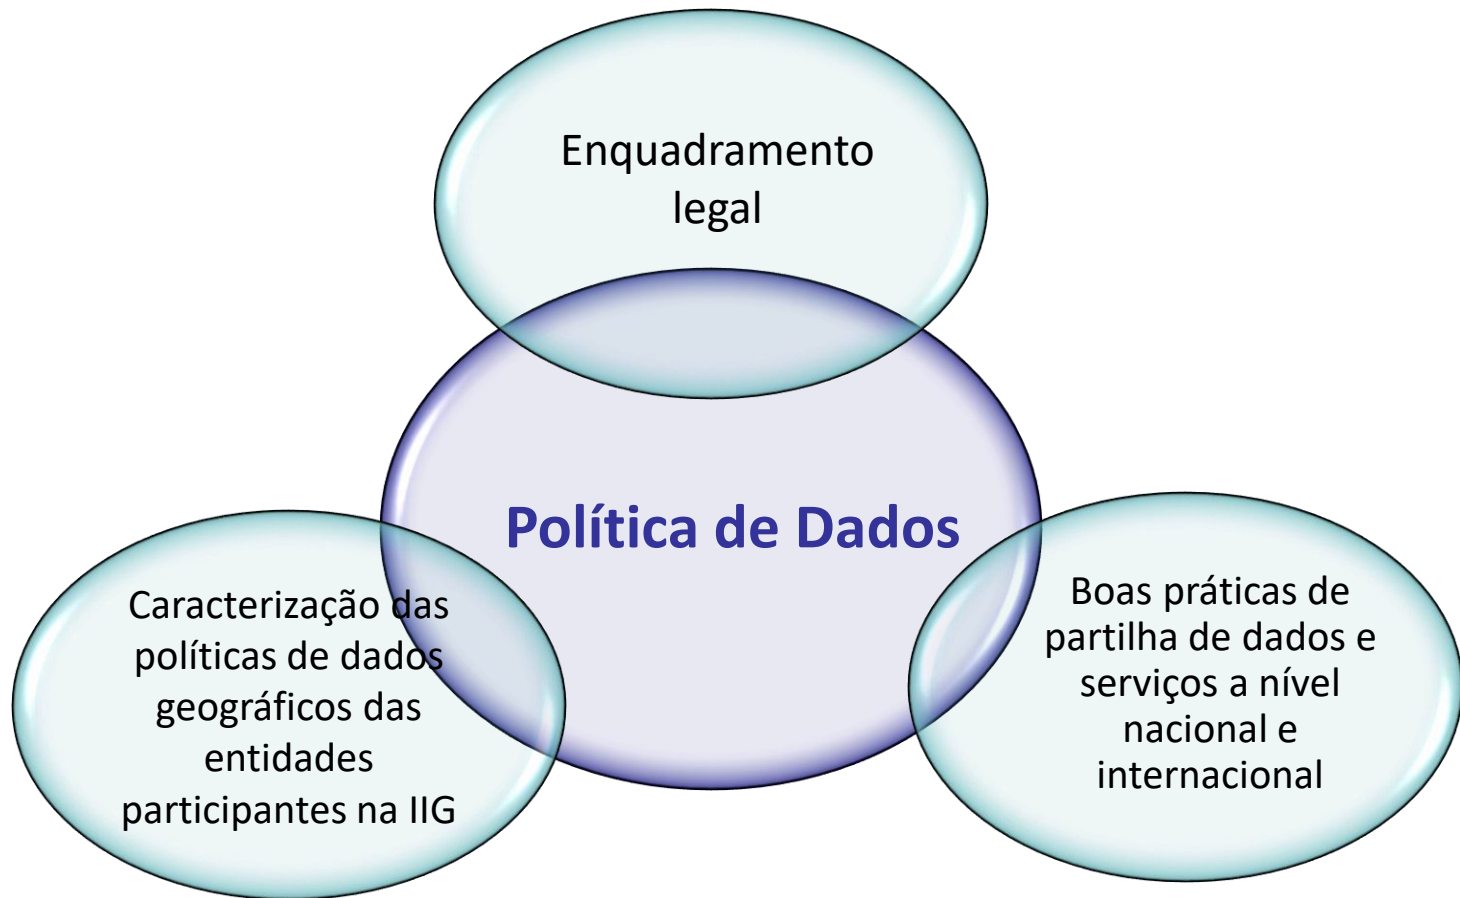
Enquadramento legal

Política de Dados

Caracterização das políticas de dados geográficos das entidades participantes na IIG

Boas práticas de partilha de dados e serviços a nível nacional e internacional